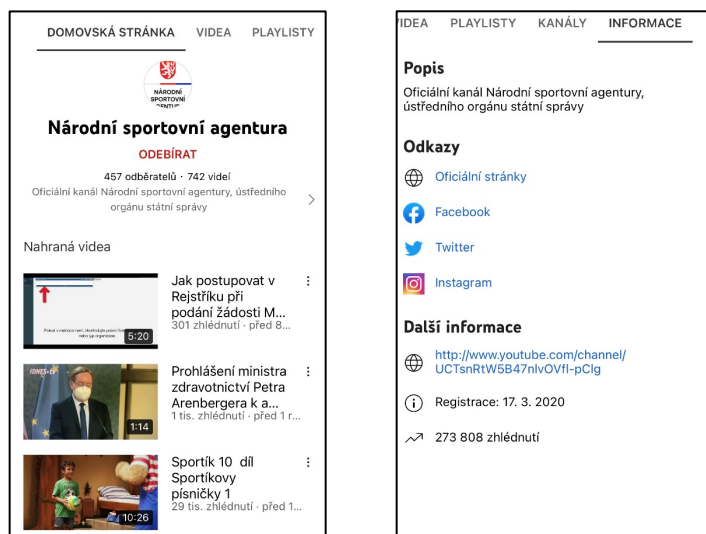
DOMOVSKÁ STRÁNKA VIDEA PLAYLISTY

NÁRODNÍ SPORTOVNÍ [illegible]

Národní sportovní agentura

ODEBÍRAT

457 odběratelů · 742 videí

Oficiální kanál Národní sportovní agentury, ústředního orgánu státní správy

Nahraná videa

Jak postupovat v Rejstříku při podání žádosti M...
301 zhlédnutí · před 8...
5:20

Prohlášení ministra zdravotnictví Petra Arenbergera k a...
1 tis. zhlédnutí · před 1 r...
1:14

Sportík 10 díl Sportíkovy písničky 1
29 tis. zhlédnutí · před 1...
10:26

IDEA PLAYLISTY KANÁLY INFORMACE

Popis

Oficiální kanál Národní sportovní agentury, ústředního orgánu státní správy

Odkazy

Oficiální stránky

Facebook

Twitter

Instagram

Další informace

http://www.youtube.com/channel/UCTsnRtW5B47nlvOVfI-pCIg

Registrace: 17. 3. 2020

273 808 zhlédnutí